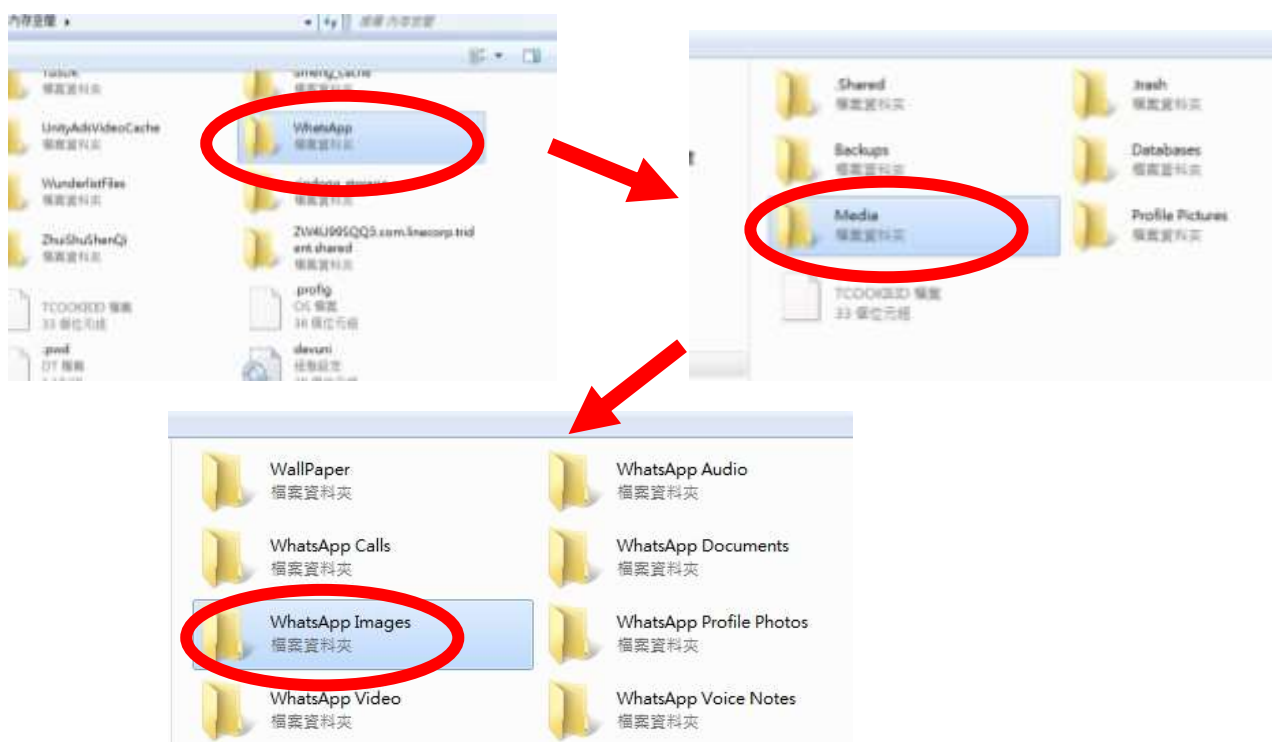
內存空間 ▸

搜尋 內存空間

Yubor
檔案資料夾

sheng_cache
檔案資料夾

UnityAdsVideoCache
檔案資料夾

WhatsApp
檔案資料夾

WunderlistFiles
檔案資料夾

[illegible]
檔案資料夾

ZhuiShuShenQi
檔案資料夾

ZW4U99SQQ5.com.linecorp.trident.shared
檔案資料夾

TCOOKIEID 檔案
33 個位元組

.profig
OS 檔案
36 個位元組

.pwd
DT 檔案
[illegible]

devuni
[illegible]
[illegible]

.Shared
檔案資料夾

.trash
檔案資料夾

Backups
檔案資料夾

Databases
檔案資料夾

Media
檔案資料夾

Profile Pictures
檔案資料夾

TCOOKIEID 檔案
33 個位元組

WallPaper
檔案資料夾

WhatsApp Audio
檔案資料夾

WhatsApp Calls
檔案資料夾

WhatsApp Documents
檔案資料夾

WhatsApp Images
檔案資料夾

WhatsApp Profile Photos
檔案資料夾

WhatsApp Video
檔案資料夾

WhatsApp Voice Notes
檔案資料夾